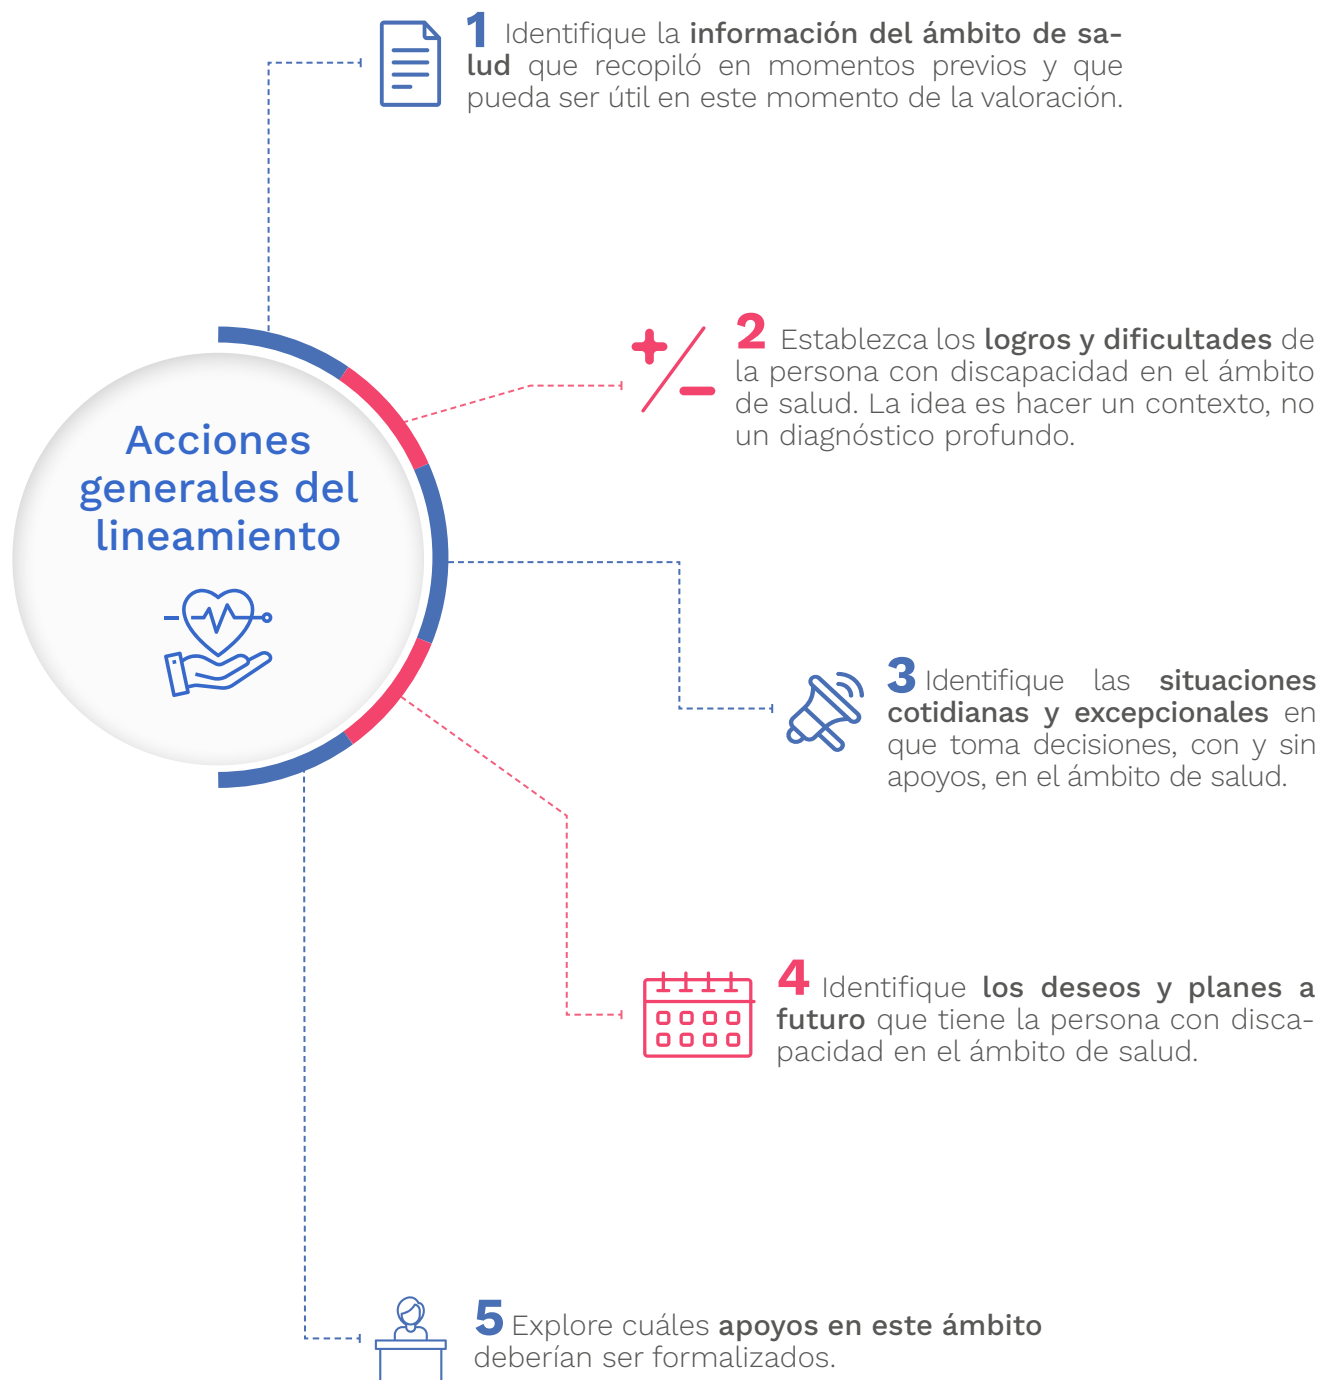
Acciones generales del lineamiento

1 Identifique la información del ámbito de salud que recopiló en momentos previos y que pueda ser útil en este momento de la valoración.

2 Establezca los logros y dificultades de la persona con discapacidad en el ámbito de salud. La idea es hacer un contexto, no un diagnóstico profundo.

3 Identifique las situaciones cotidianas y excepcionales en que toma decisiones, con y sin apoyos, en el ámbito de salud.

4 Identifique los deseos y planes a futuro que tiene la persona con discapacidad en el ámbito de salud.

5 Explore cuáles apoyos en este ámbito deberían ser formalizados.